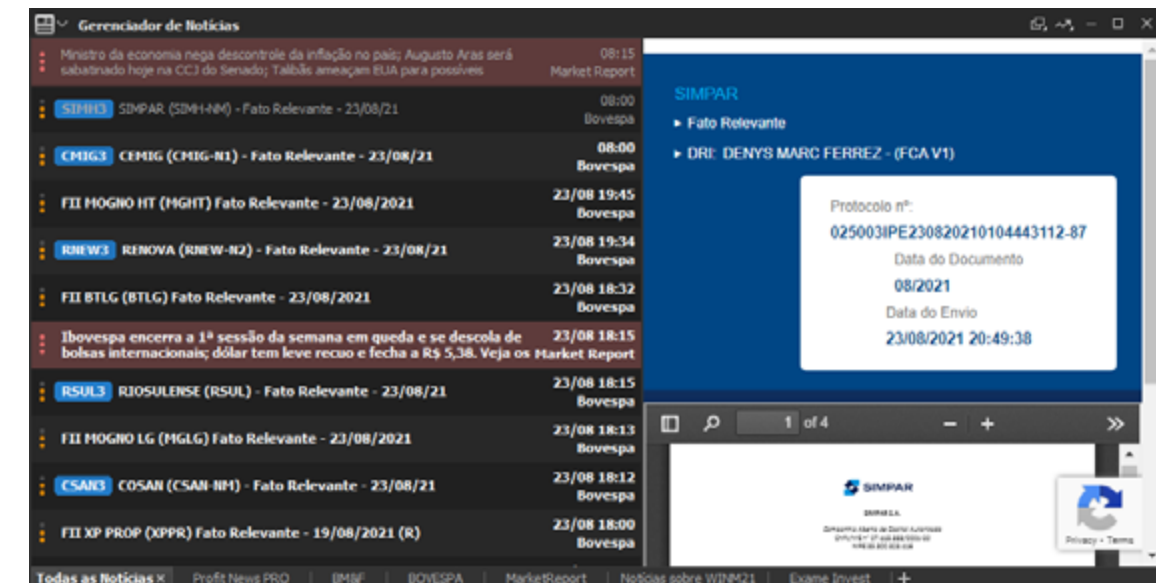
Gerenciador de Notícias

Ministro da economia nega descontrole da inflação no país; Augusto Aras será sabatinado hoje na CCJ do Senado; Talibãs ameaçam EUA para possíveis
08:15
Market Report

SIMH3 SIMPAR (SIMH-NM) - Fato Relevante - 23/08/21
08:00
Bovespa

CMIG3 CEMIG (CMIG-N1) - Fato Relevante - 23/08/21
08:00
Bovespa

FII MOGNO HT (MGHT) Fato Relevante - 23/08/2021
23/08 19:45
Bovespa

RNEW3 RENOVA (RNEW-N2) - Fato Relevante - 23/08/21
23/08 19:34
Bovespa

FII BTLG (BTLG) Fato Relevante - 23/08/2021
23/08 18:32
Bovespa

Ibovespa encerra a 1ª sessão da semana em queda e se descola de bolsas internacionais; dólar tem leve recuo e fecha a R$ 5,38. Veja os
23/08 18:15
Market Report

RSUL3 RIOSULENSE (RSUL) - Fato Relevante - 23/08/21
23/08 18:15
Bovespa

FII MOGNO LG (MGLG) Fato Relevante - 23/08/2021
23/08 18:13
Bovespa

CSAN3 COSAN (CSAN-NM) - Fato Relevante - 23/08/21
23/08 18:12
Bovespa

FII XP PROP (XPPR) Fato Relevante - 19/08/2021 (R)
23/08 18:00
Bovespa

SIMPAR
▸ Fato Relevante
▸ DRI: DENYS MARC FERREZ - (FCA V1)

Protocolo nº:
025003IPE230820210104443112-87
Data do Documento
08/2021
Data do Envio
23/08/2021 20:49:38

1 of 4

SIMPAR
SIMPAR S.A.
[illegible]

Privacy - Terms

Todas as Notícias × | Profit News PRO | BM&F | BOVESPA | MarketReport | Notícias sobre WINM21 | Exame Invest | +